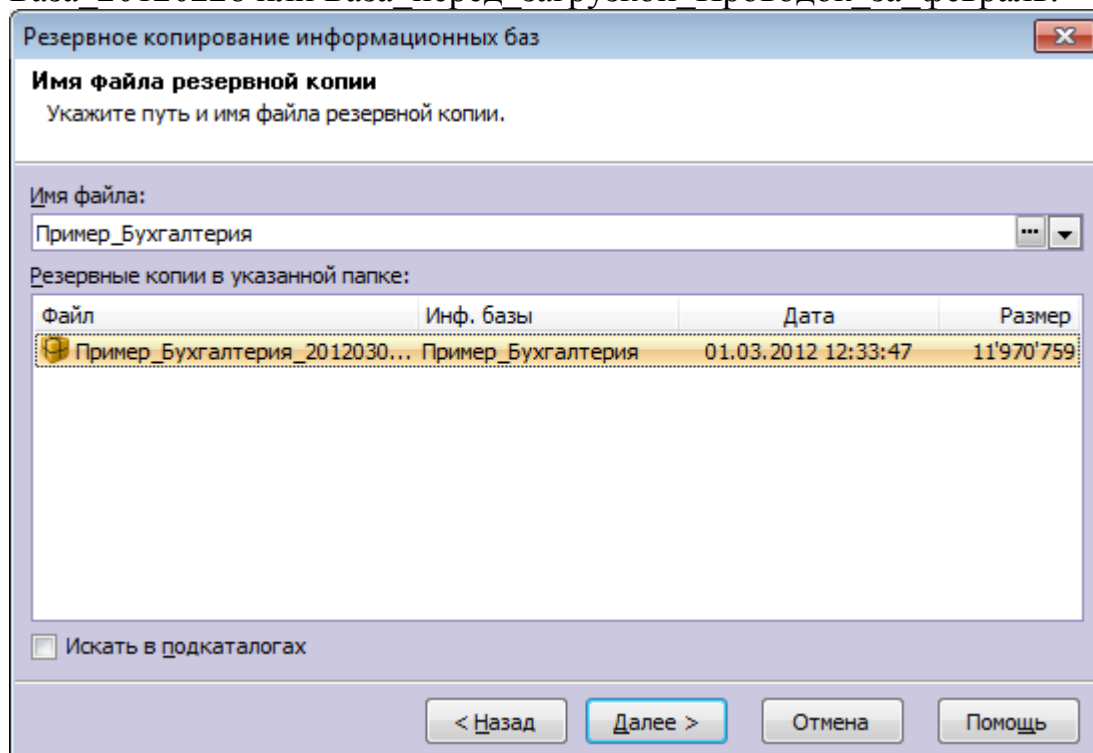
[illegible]

Резервное копирование информационных баз

Имя файла резервной копии
Укажите путь и имя файла резервной копии.

Имя файла:
Пример_Бухгалтерия

Резервные копии в указанной папке:

| Файл | Инф. базы | Дата | Размер |
|---|---|---|---|
| Пример_Бухгалтерия_2012030... | Пример_Бухгалтерия | 01.03.2012 12:33:47 | 11'970'759 |

Искать в подкаталогах

< Назад | Далее > | Отмена | Помощь